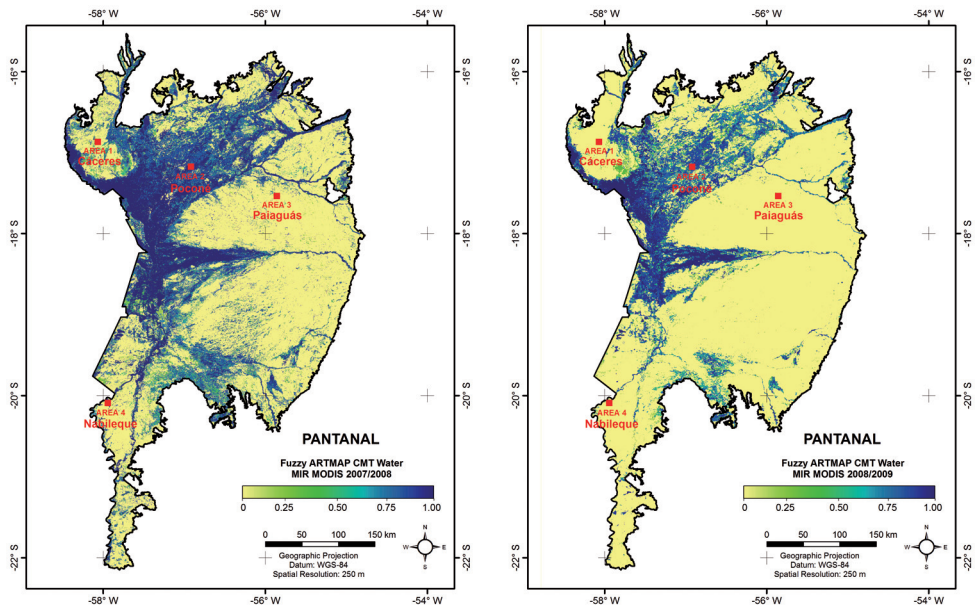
-58° W
-56° W
-54° W
-16° S
-16° S
-18° S
-18° S
-20° S
-20° S
-22° S
-22° S
-58° W
-56° W
-54° W

AREA 1
Cáceres
AREA 2
Poconé
AREA 3
Paiaguás
AREA 4
Nabileque

PANTANAL

Fuzzy ARTMAP CMT Water
MIR MODIS 2007/2008

0 0.25 0.50 0.75 1.00

0 50 100 150 km

Geographic Projection
Datum: WGS-84
Spatial Resolution: 250 m

N
W E
S

-58° W
-56° W
-54° W
-16° S
-16° S
-18° S
-18° S
-20° S
-20° S
-22° S
-22° S
-58° W
-56° W
-54° W

AREA 1
Cáceres
AREA 2
Poconé
AREA 3
Paiaguás
AREA 4
Nabileque

PANTANAL

Fuzzy ARTMAP CMT Water
MIR MODIS 2008/2009

0 0.25 0.50 0.75 1.00

0 50 100 150 km

Geographic Projection
Datum: WGS-84
Spatial Resolution: 250 m

N
W E
S